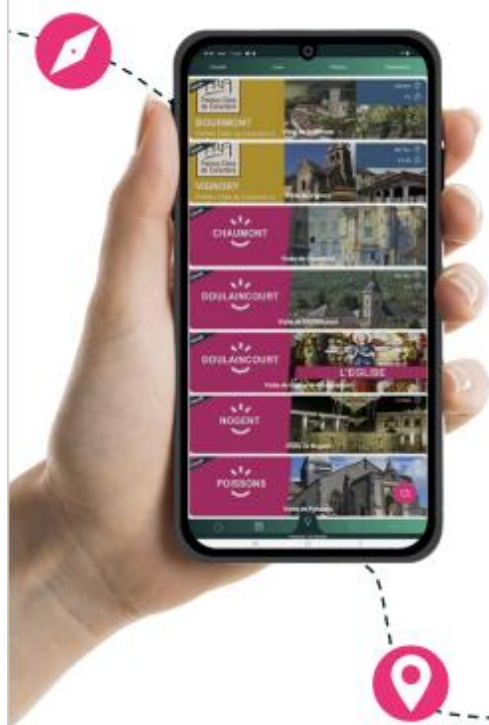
BOURMONT

Visite de Bourmont

VIGNORY

Visite de Vignory

CHAUMONT

Visite de Chaumont

DOULAINCOURT

Visite de Doulaincourt

DOULAINCOURT

L'EGLISE

NOGENT

Visite de Nogent

POISSONS

Visite de Poissons